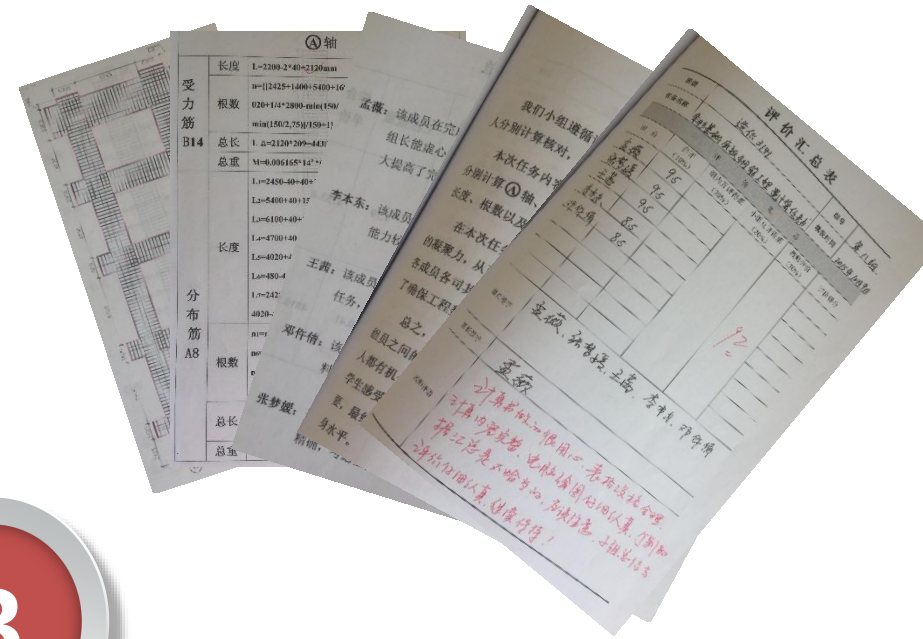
Ⓐ轴

| 受力筋 B14 | 长度 | L=2200-2*40+2120mm |
|---|---|---|
| | 根数 | n=[(2425+1400+5400+16 |
| | | 020+1/4*2800-min(150/ |
| | | min(150/2,75)]/150+1 |
| | 总长 | L=2120*209=443 |
| | 总重 | M=0.006165*14^ |
| 分布筋 A8 | 长度 | L1=2450-40+40+ |
| | | L2=5400+40+1 |
| | | L3=6100+40+ |
| | | L4=4700+40 |
| | | L5=4020+ |
| | | L6=480- |
| | | L7=242 |
| | | 4020- |
| | 根数 | n1= |
| | | n |
| | 总长 | |
| | 总重 | |

孟薇：该成员在完
组长能虚心
大提高了完

李本东：该成员
能力较

王凿：该成员
任务

郑伃倩：该

张梦媛：

我们小组遵循
人分别计算核对，
本次任务内
分别计算Ⓐ轴、
长度、根数以及
在本次任
的凝聚力，从
各成员各司其
了确保工程
总之，
组员之间
人都有机
学生感受
更，最好
分水平。
精确，

评价汇总表

组号 第八组
造价 3111
自评意见 很好 组员分工明确，完成任务认真
孟薇 95
孙梦媛 95
王凿 95
李本东 85
郑伃倩 85
92
孟薇、孙梦媛、王凿、李本东、郑伃倩
孟薇
计算书做的一幅图的，各构件计算合理，
计算内容完整，电脑绘图的认真，7组的
编写总是大贴当心，不求准确，小组长认真
评价的认真，继续保持！